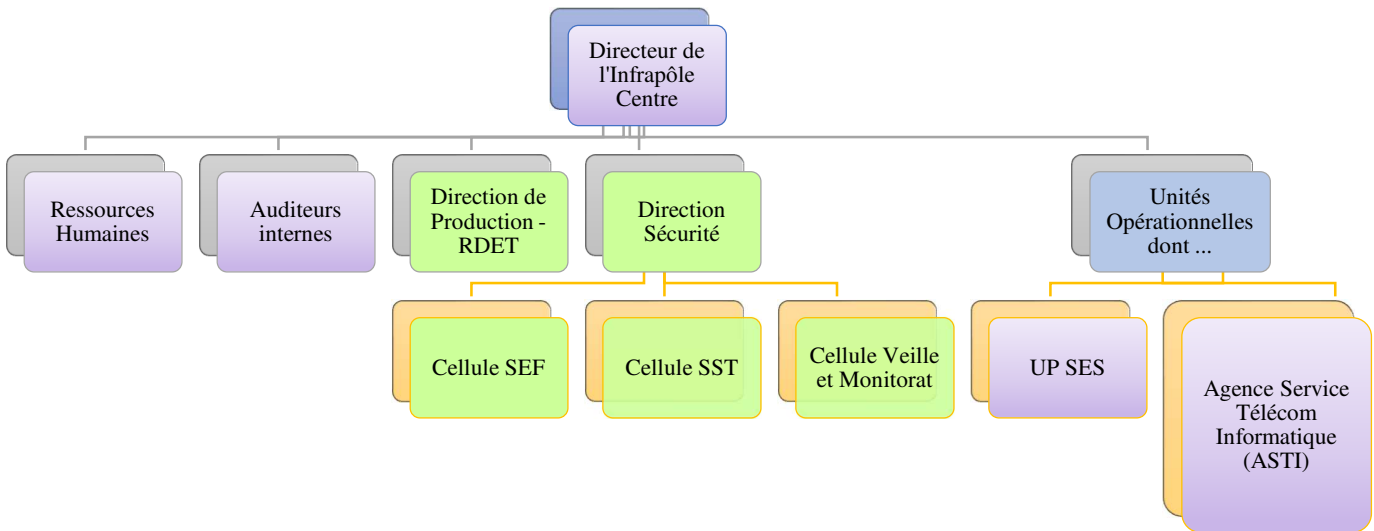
Directeur de l'Infrapôle Centre

Ressources Humaines

Auditeurs internes

Direction de Production - RDET

Direction Sécurité

Unités Opérationnelles dont ...

Cellule SEF

Cellule SST

Cellule Veille et Monitorat

UP SES

Agence Service Télécom Informatique (ASTI)